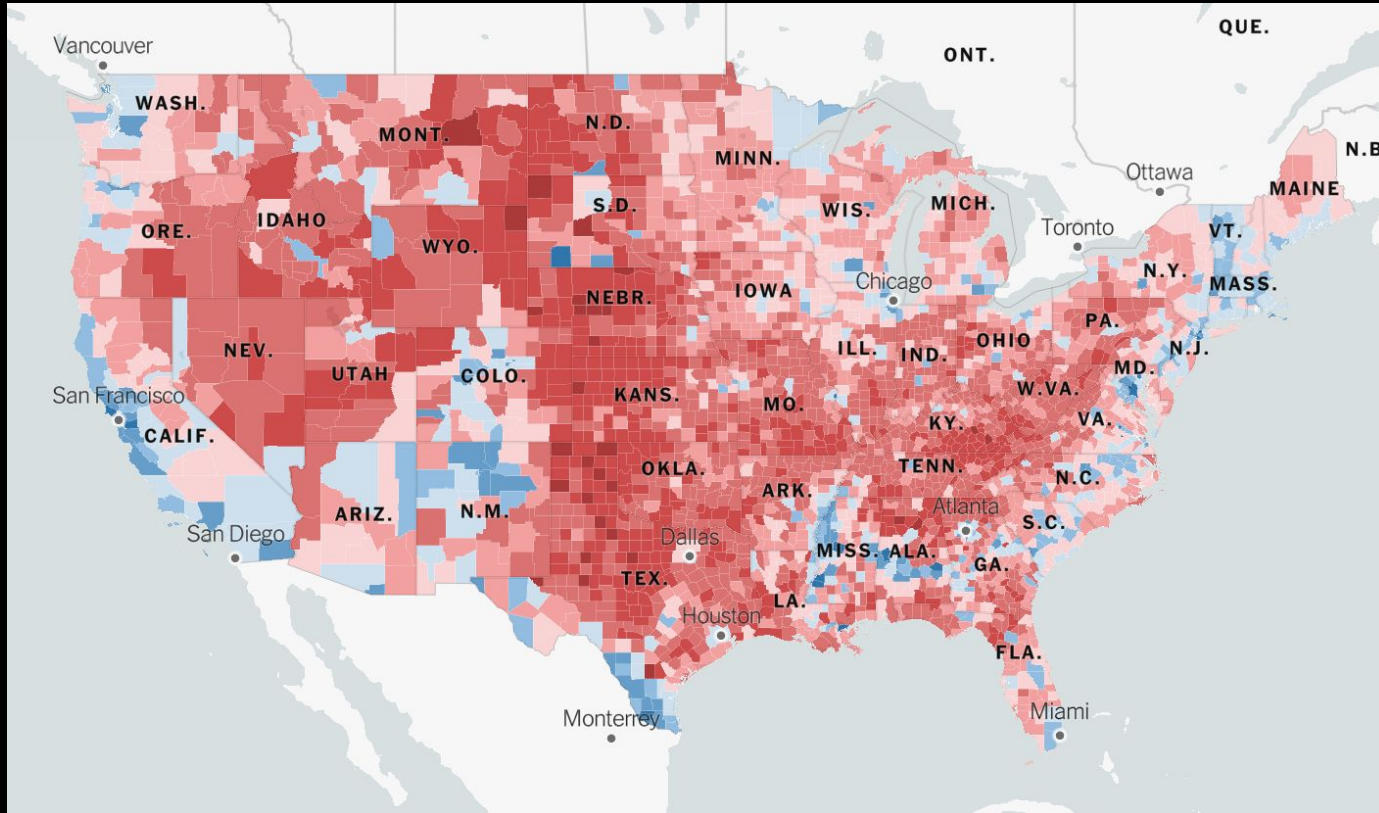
QUE.
Vancouver
ONT.
WASH.
MONT.
N.D.
MINN.
N.B
Ottawa
MAINE
S.D.
WIS.
MICH.
ORE.
IDAHO
WYO.
Toronto
VT.
N.Y.
MASS.
Chicago
NEBR.
IOWA
PA.
NEV.
ILL.
IND.
OHIO
N.J.
UTAH
COLO.
MD.
W.VA.
San Francisco
KANS.
MO.
KY.
VA.
CALIF.
TENN.
N.C.
OKLA.
ARK.
Atlanta
S.C.
ARIZ.
N.M.
San Diego
Dallas
MISS.
ALA.
GA.
TEX.
LA.
Houston
FLA.
Miami
Monterrey